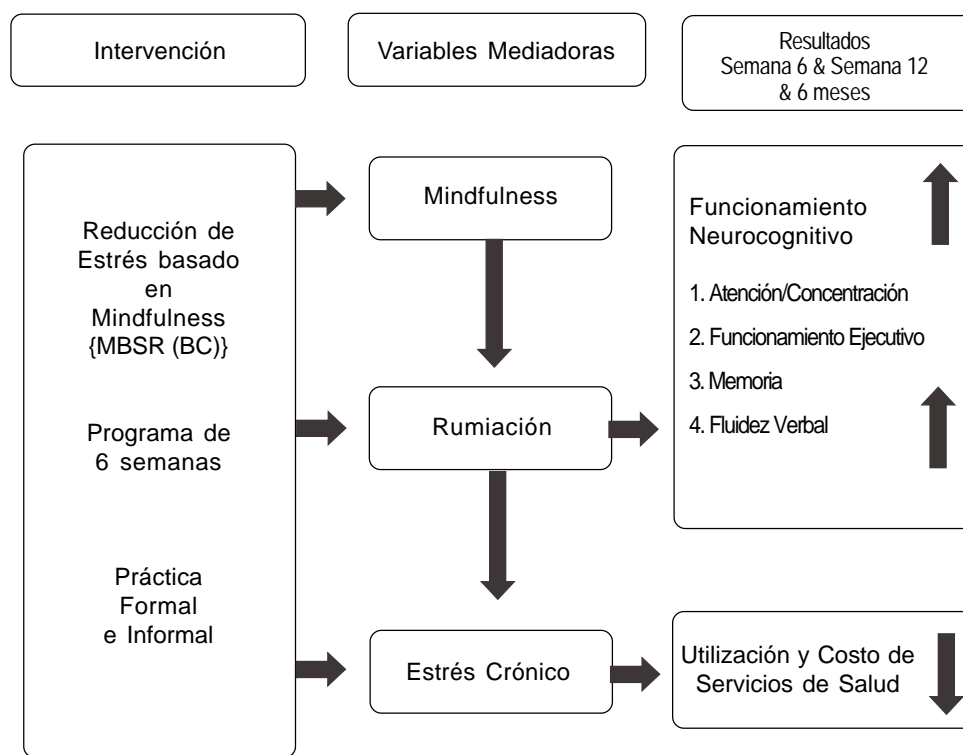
Intervención

Variables Mediadoras

Resultados
Semana 6 & Semana 12
& 6 meses

Reducción de Estrés basado en Mindfulness {MBSR (BC)}

Programa de 6 semanas

Práctica Formal e Informal

Mindfulness

Rumiación

Estrés Crónico

Funcionamiento Neurocognitivo

1. Atención/Concentración

2. Funcionamiento Ejecutivo

3. Memoria

4. Fluidez Verbal

Utilización y Costo de Servicios de Salud